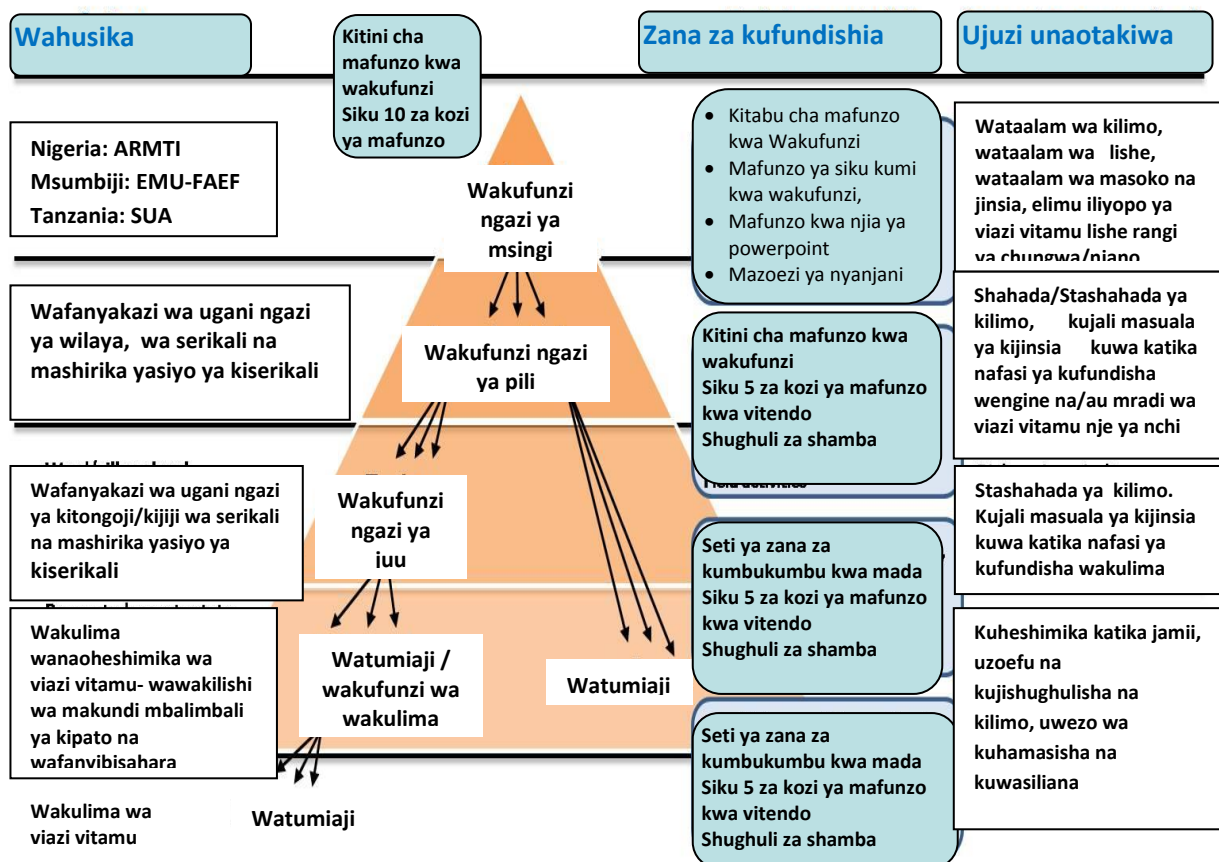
Wahusika

Kitini cha mafunzo kwa wakufunzi
Siku 10 za kozi ya mafunzo

Zana za kufundishia

Ujuzi unaotakiwa

Nigeria: ARMTI
Msumbiji: EMU-FAEF
Tanzania: SUA

Wakufunzi ngazi ya msingi

- Kitabu cha mafunzo kwa Wakufunzi
- Mafunzo ya siku kumi kwa wakufunzi,
- Mafunzo kwa njia ya powerpoint
- Mazoezi ya nyanjani

Wataalam wa kilimo, wataalam wa lishe, wataalam wa masoko na jinsia, elimu iliyopo ya viazi vitamu lishe rangi ya chungwa/njano

Wafanyakazi wa ugani ngazi ya wilaya, wa serikali na mashirika yasiyo ya kiserikali

Wakufunzi ngazi ya pili

Kitini cha mafunzo kwa wakufunzi
Siku 5 za kozi ya mafunzo kwa vitendo
Shughuli za shamba

Shahada/Stashahada ya kilimo, kujali masuala ya kijinsia kuwa katika nafasi ya kufundisha wengine na/au mradi wa viazi vitamu nje ya nchi

Wafanyakazi wa ugani ngazi ya kitongoji/kijiji wa serikali na mashirika yasiyo ya kiserikali

Wakufunzi ngazi ya juu

Stashahada ya kilimo. Kujali masuala ya kijinsia kuwa katika nafasi ya kufundisha wakulima

Seti ya zana za kumbukumbu kwa mada
Siku 5 za kozi ya mafunzo kwa vitendo
Shughuli za shamba

Wakulima wanaoheshimika wa viazi vitamu- wawakilishi wa makundi mbalimbali ya kipato na wafanyibiashara

Watumiaji / wakufunzi wa wakulima

Watumiaji

Kuheshimika katika jamii, uzoefu na kujishughulisha na kilimo, uwezo wa kuhamasisha na kuwasiliana

Seti ya zana za kumbukumbu kwa mada
Siku 5 za kozi ya mafunzo kwa vitendo
Shughuli za shamba

Wakulima wa viazi vitamu

Watumiaji